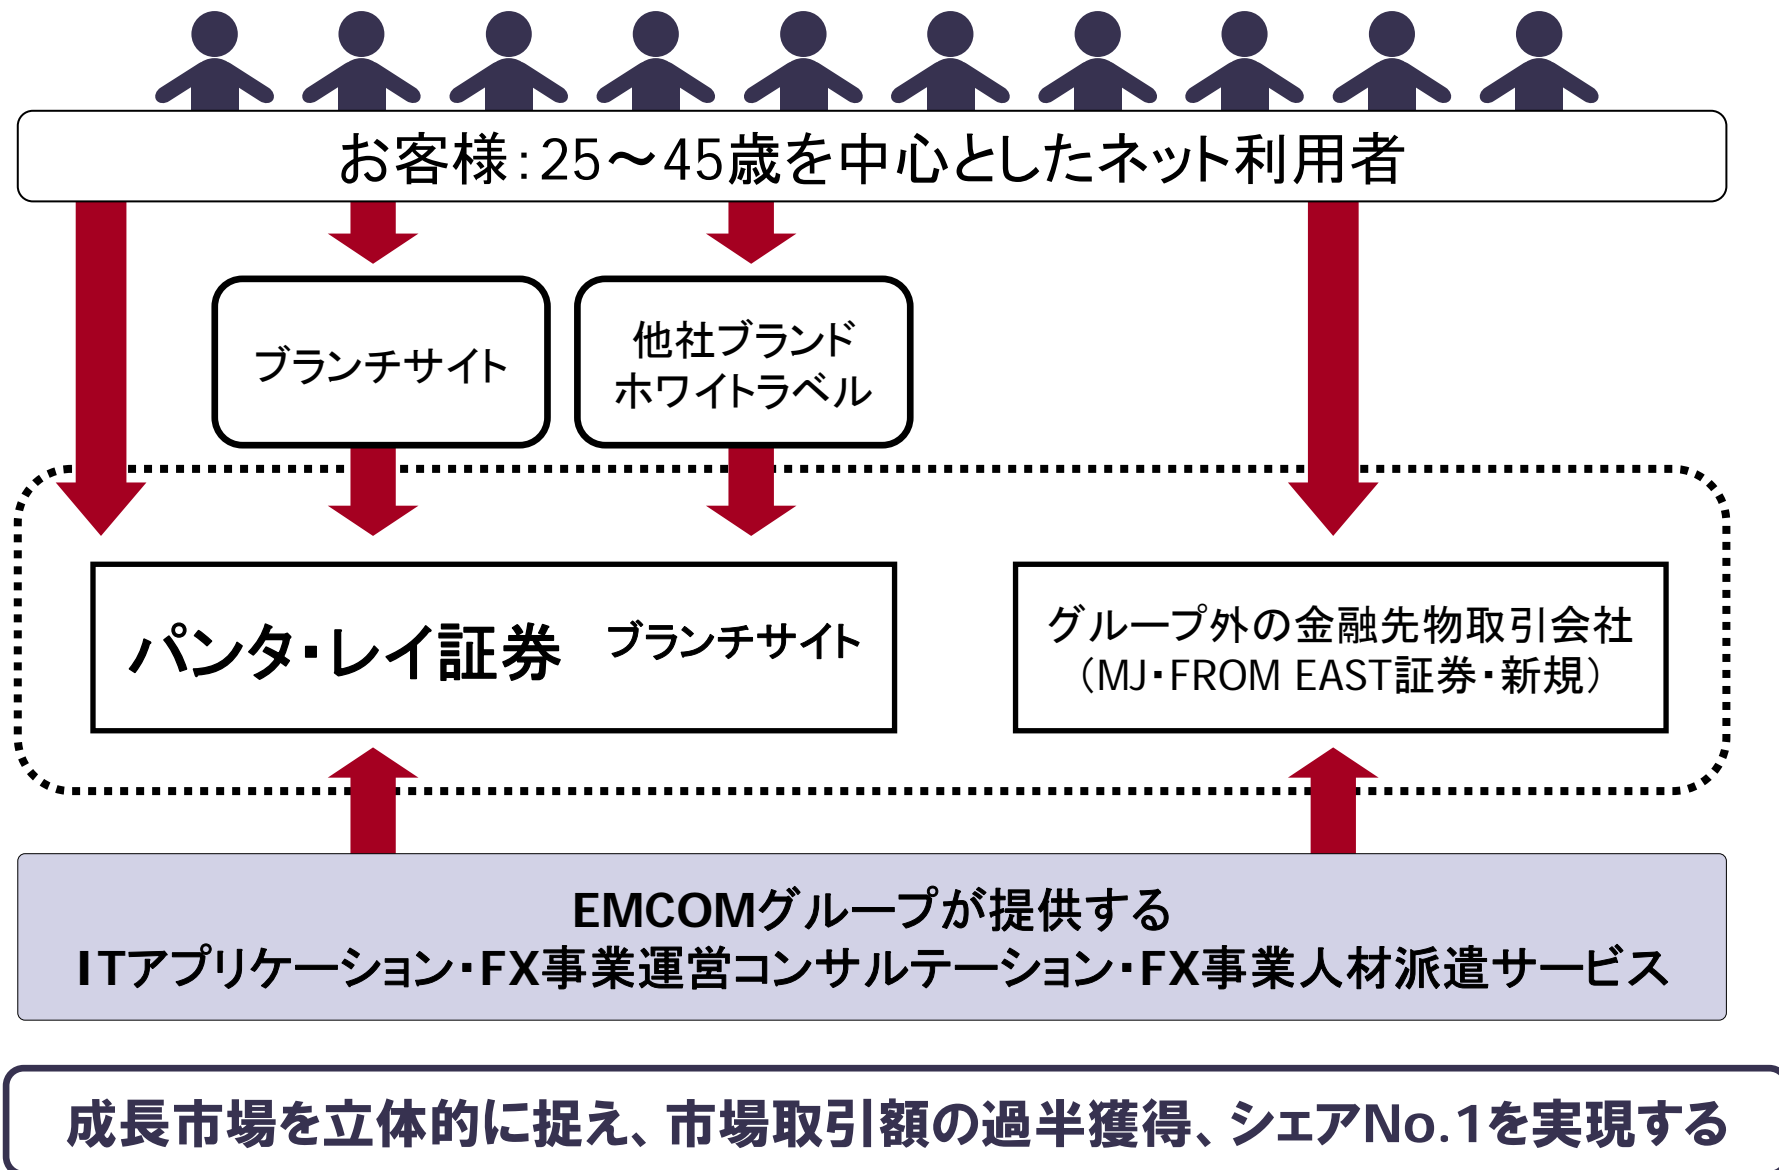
お客様:25～45歳を中心としたネット利用者

ブランチサイト

他社ブランド
ホワイトラベル

パンタ・レイ証券　ブランチサイト

グループ外の金融先物取引会社
(MJ・FROM EAST証券・新規)

EMCOMグループが提供する
ITアプリケーション・FX事業運営コンサルテーション・FX事業人材派遣サービス

成長市場を立体的に捉え、市場取引額の過半獲得、シェアNo.1を実現する